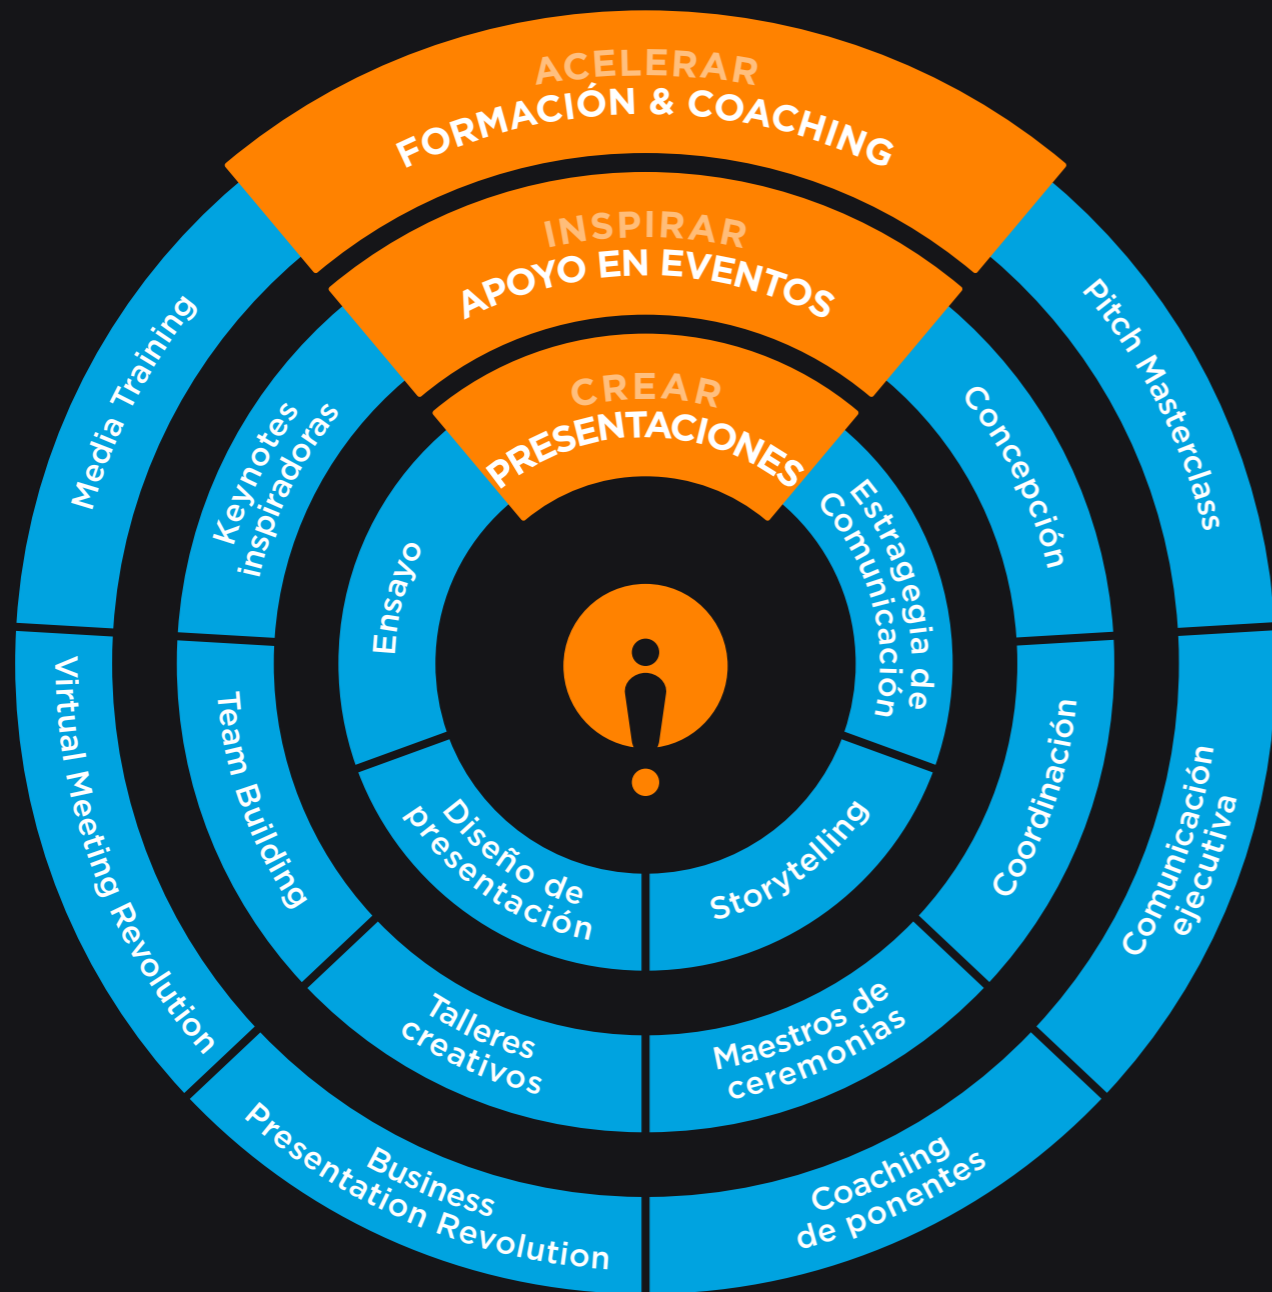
ACELERAR
FORMACIÓN & COACHING

INSPIRAR
APOYO EN EVENTOS

CREAR
PRESENTACIONES

Ensayo

Estragegia de Comunicación

Storytelling

Diseño de presentación

Keynotes inspiradoras

Concepción

Coordinación

Maestros de ceremonias

Talleres creativos

Team Building

Media Training

Pitch Masterclass

Comunicación ejecutiva

Coaching de ponentes

Business Presentation Revolution

Virtual Meeting Revolution